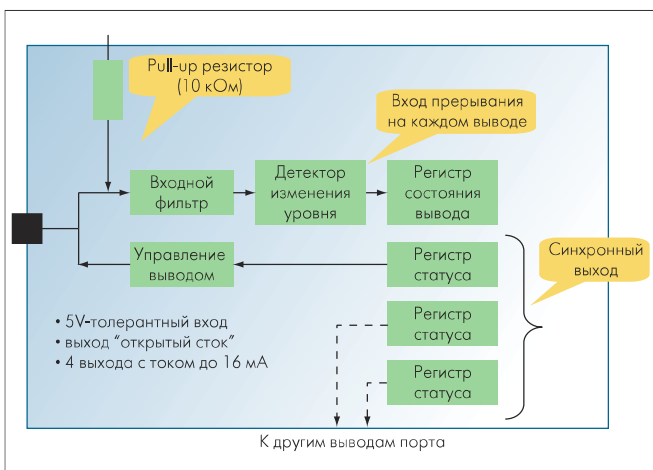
Pull-up резистор (10 кОм)

Вход прерывания на каждом выводе

Входной фильтр

Детектор изменения уровня

Регистр состояния вывода

Управление выводом

Регистр статуса

Синхронный выход

Регистр статуса

Регистр статуса

• 5V-толерантный вход
• выход “открытый сток”
• 4 выхода с током до 16 мА

К другим выводам порта